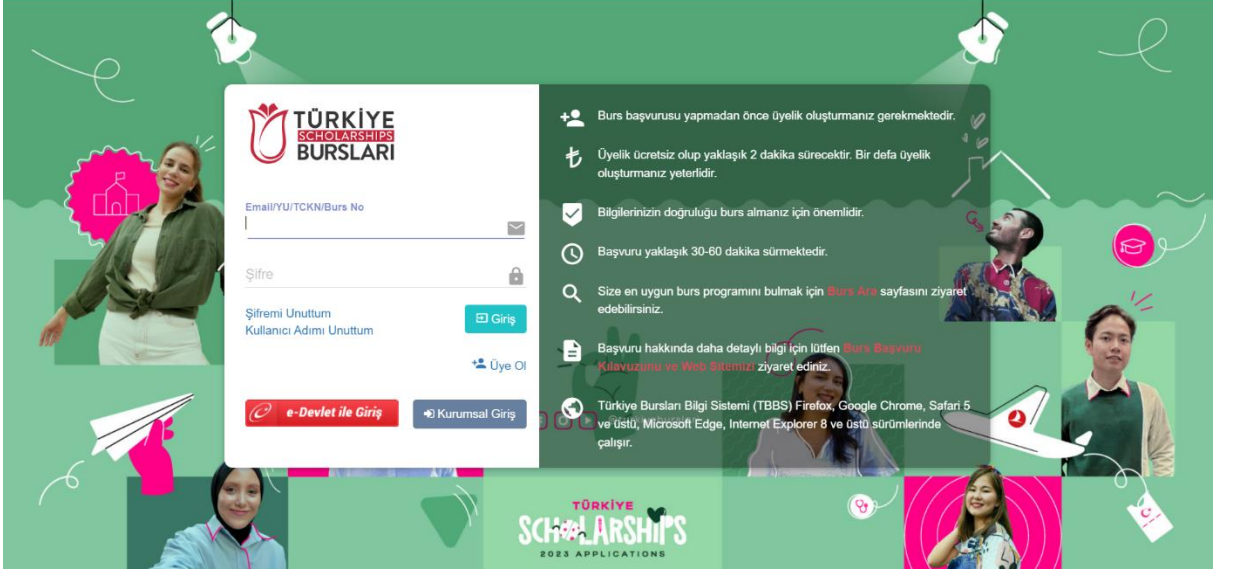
TÜRKİYE SCHOLARSHIPS BURSLARI

Email/YU/TCKN/Burs No

Şifre

Şifremi Unuttum
Kullanıcı Adımı Unuttum

Giriş

Üye Ol

e-Devlet ile Giriş

Kurumsal Giriş

Burs başvurusu yapmadan önce üyelik oluşturmanız gerekmektedir.

Üyelik ücretsiz olup yaklaşık 2 dakika sürecektir. Bir defa üyelik oluşturmanız yeterlidir.

Bilgilerinizin doğruluğu burs almanız için önemlidir.

Başvuru yaklaşık 30-60 dakika sürmektedir.

Size en uygun burs programını bulmak için Burs Ara sayfasını ziyaret edebilirsiniz.

Başvuru hakkında daha detaylı bilgi için lütfen Burs Başvuru Kılavuzunu ve Web Sitemizi ziyaret ediniz.

Türkiye Bursları Bilgi Sistemi (TBBS) Firefox, Google Chrome, Safari 5 ve üstü, Microsoft Edge, Internet Explorer 8 ve üstü sürümlerinde çalışır.

TÜRKİYE SCHOLARSHIPS 2023 APPLICATIONS